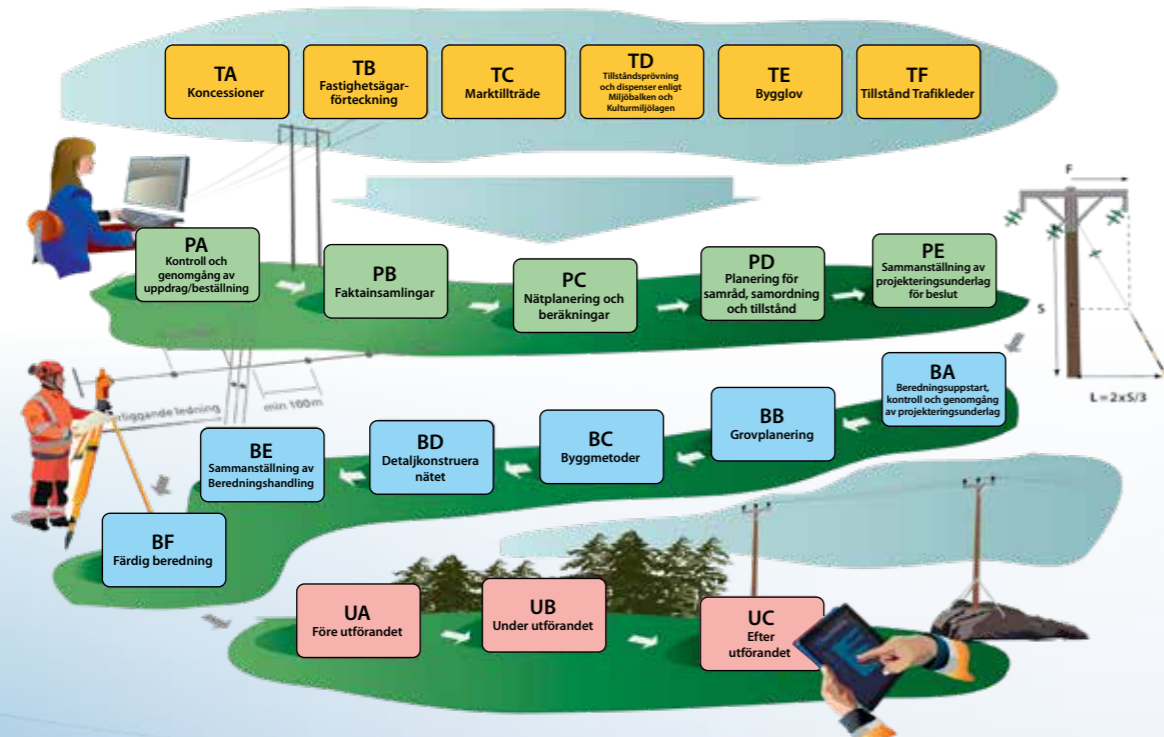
TA
Koncessioner

TB
Fastighetsägarförteckning

TC
Marktillträde

TD
Tillståndsprövning och dispenser enligt Miljöbalken och Kulturmiljölagen

TE
Bygglov

TF
Tillstånd Trafikleder

PA
Kontroll och genomgång av uppdrag/beställning

PB
Faktainsamlingar

PC
Nätplanering och beräkningar

PD
Planering för samråd, samordning och tillstånd

PE
Sammanställning av projekteringsunderlag för beslut

F

S

L = 2 x S/3

BA
Beredningsuppstart, kontroll och genomgång av projekteringsunderlag

BB
Grovplanering

BC
Byggmetoder

BD
Detaljkonstruera nätet

BE
Sammanställning av Beredningshandling

BF
Färdig beredning

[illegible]rliggande ledning

min 100m

UA
Före utförandet

UB
Under utförandet

UC
Efter utförandet